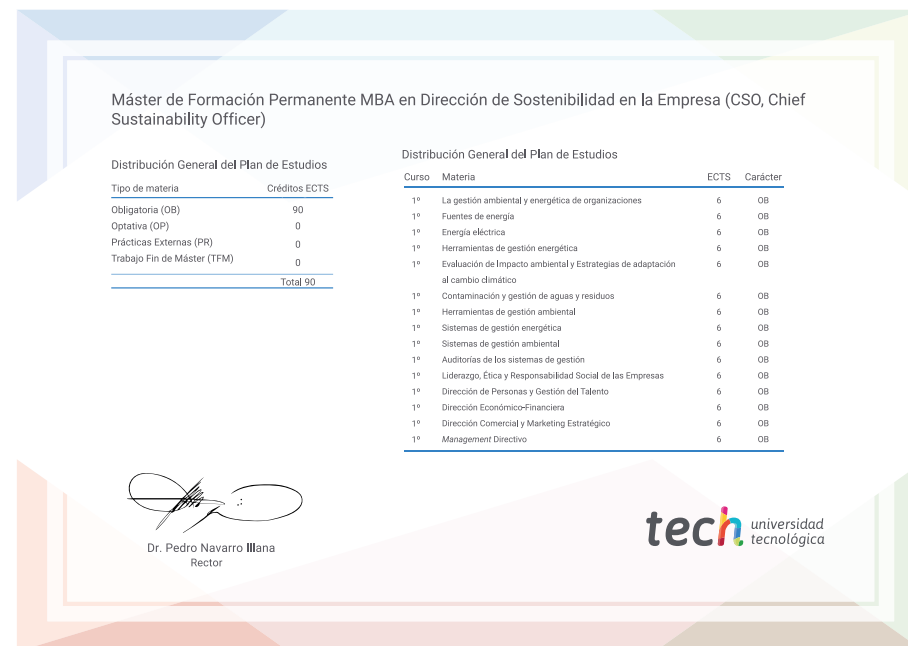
Máster de Formación Permanente MBA en Dirección de Sostenibilidad en la Empresa (CSO, Chief Sustainability Officer)

Distribución General del Plan de Estudios

| Tipo de materia | Créditos ECTS |
|---|---|
| Obligatoria (OB) | 90 |
| Optativa (OP) | 0 |
| Prácticas Externas (PR) | 0 |
| Trabajo Fin de Máster (TFM) | 0 |
| | Total 90 |

Distribución General del Plan de Estudios

| Curso | Materia | ECTS | Carácter |
|---|---|---|---|
| 1º | La gestión ambiental y energética de organizaciones | 6 | OB |
| 1º | Fuentes de energía | 6 | OB |
| 1º | Energía eléctrica | 6 | OB |
| 1º | Herramientas de gestión energética | 6 | OB |
| 1º | Evaluación de Impacto ambiental y Estrategias de adaptación al cambio climático | 6 | OB |
| 1º | Contaminación y gestión de aguas y residuos | 6 | OB |
| 1º | Herramientas de gestión ambiental | 6 | OB |
| 1º | Sistemas de gestión energética | 6 | OB |
| 1º | Sistemas de gestión ambiental | 6 | OB |
| 1º | Auditorías de los sistemas de gestión | 6 | OB |
| 1º | Liderazgo, Ética y Responsabilidad Social de las Empresas | 6 | OB |
| 1º | Dirección de Personas y Gestión del Talento | 6 | OB |
| 1º | Dirección Económico-Financiera | 6 | OB |
| 1º | Dirección Comercial y Marketing Estratégico | 6 | OB |
| 1º | Management Directivo | 6 | OB |

Dr. Pedro Navarro Illana
Rector

tech universidad tecnológica